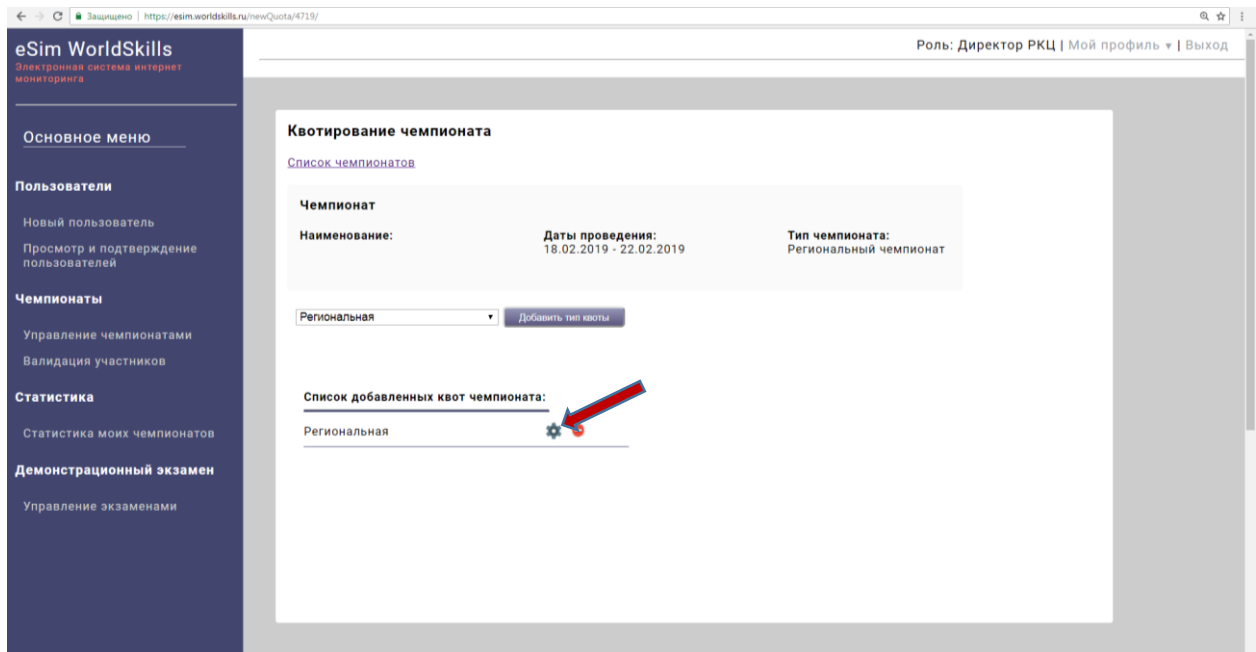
Защищено | https://esim.worldskills.ru/newQuota/4719/

eSim WorldSkills
Электронная система интернет мониторинга

Роль: Директор РКЦ | Мой профиль ▾ | Выход

Основное меню

Пользователи

Новый пользователь

Просмотр и подтверждение пользователей

Чемпионаты

Управление чемпионатами

Валидация участников

Статистика

Статистика моих чемпионатов

Демонстрационный экзамен

Управление экзаменами

Квотирование чемпионата

Список чемпионатов

Чемпионат

Наименование:

Даты проведения:
18.02.2019 - 22.02.2019

Тип чемпионата:
Региональный чемпионат

Региональная

Добавить тип квоты

Список добавленных квот чемпионата:

Региональная